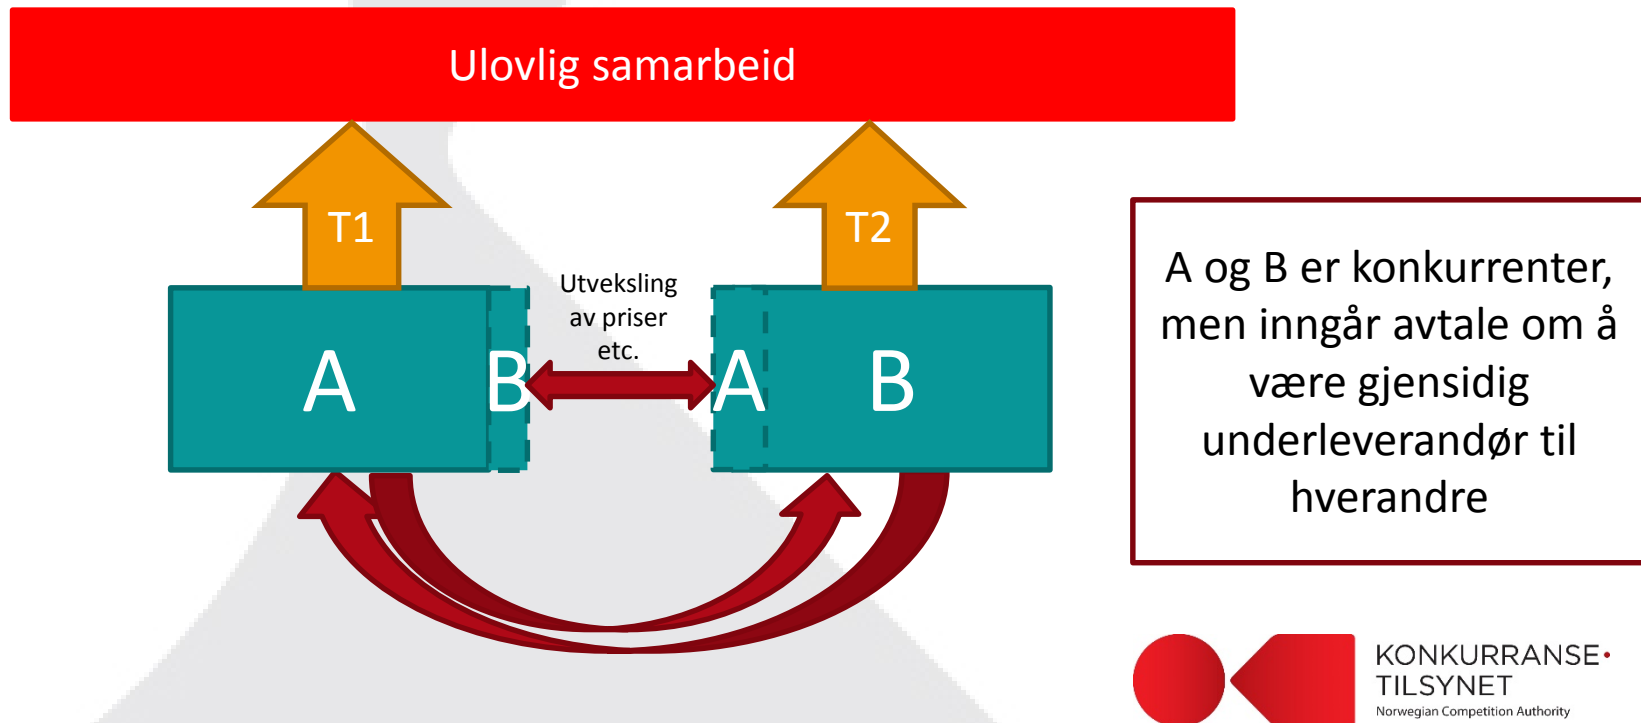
Ulovlig samarbeid

T1

T2

A

B

Utveksling av priser etc.

A

B

A og B er konkurrenter, men inngår avtale om å være gjensidig underleverandør til hverandre

KONKURRANSE• TILSYNET
Norwegian Competition Authority